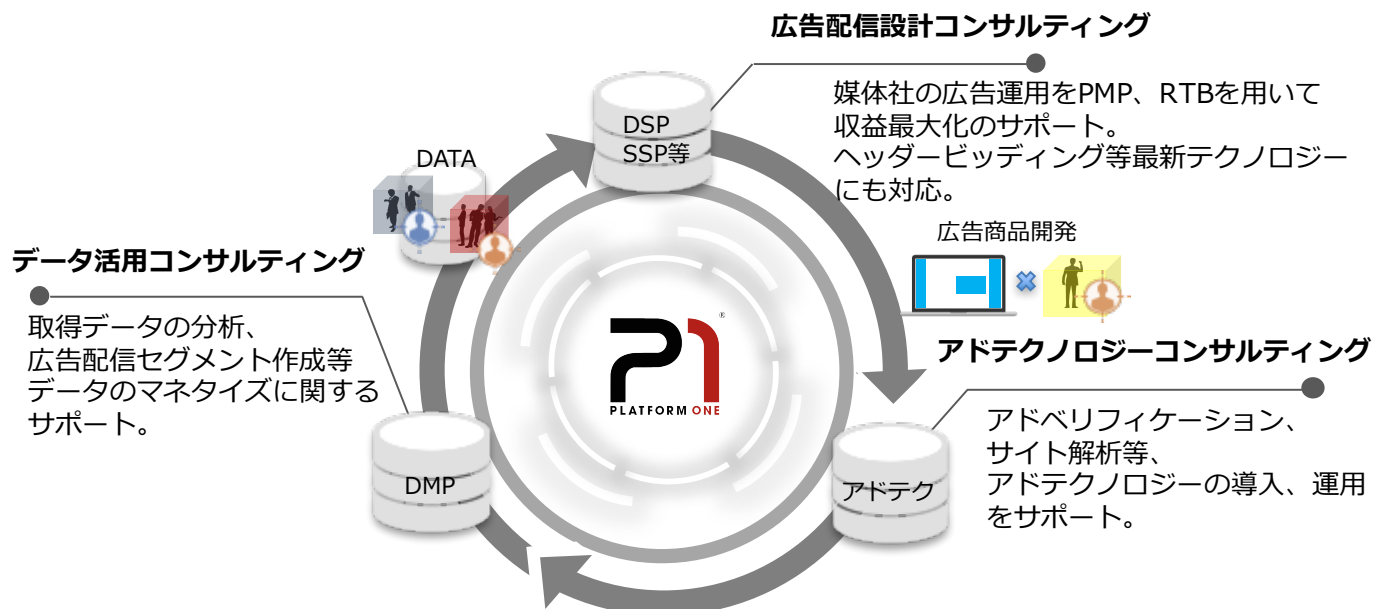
広告配信設計コンサルティング

媒体社の広告運用をPMP、RTBを用いて収益最大化のサポート。
ヘッダービッディング等最新テクノロジーにも対応。

DSP
SSP等

DATA

データ活用コンサルティング

取得データの分析、
広告配信セグメント作成等
データのマネタイズに関するサポート。

広告商品開発

P1
PLATFORM ONE

アドテクノロジーコンサルティング

アドベリフィケーション、
サイト解析等、
アドテクノロジーの導入、運用をサポート。

DMP

アドテク